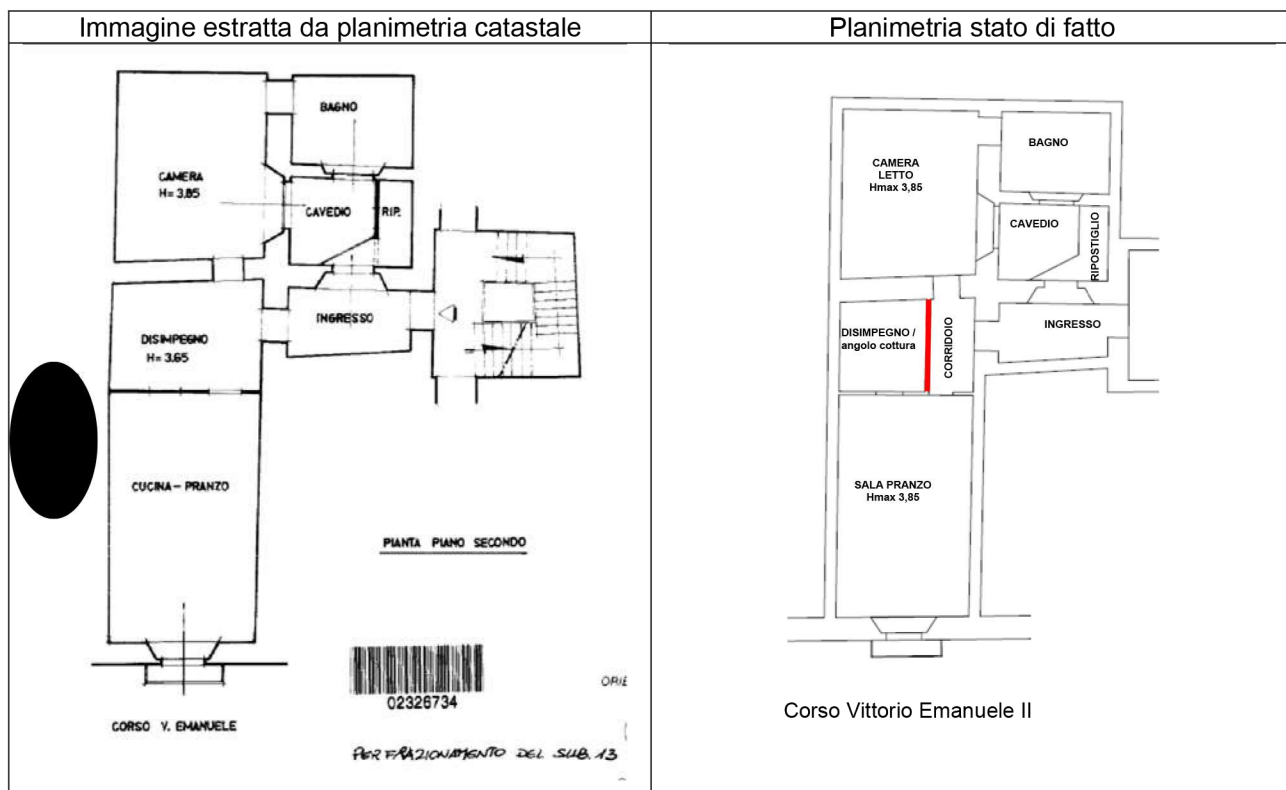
| Immagine estratta da planimetria catastale | Planimetria stato di fatto |
|---|---|
| BAGNO<br>CAMERA H= 3.85<br>CAVEDIO<br>RIP.<br>INGRESSO<br>DISIMPEGNO H= 3.65<br>CUCINA – PRANZO<br>PIANTA PIANO SECONDO<br>02326734<br>ORIE<br>CORSO V. EMANUELE<br>PER FRAZIONAMENTO DEL SUB. 13 | CAMERA LETTO Hmax 3,85<br>BAGNO<br>CAVEDIO<br>RIPOSTIGLIO<br>DISIMPEGNO / angolo cottura<br>CORRIDOIO<br>INGRESSO<br>SALA PRANZO Hmax 3,85<br>Corso Vittorio Emanuele II |